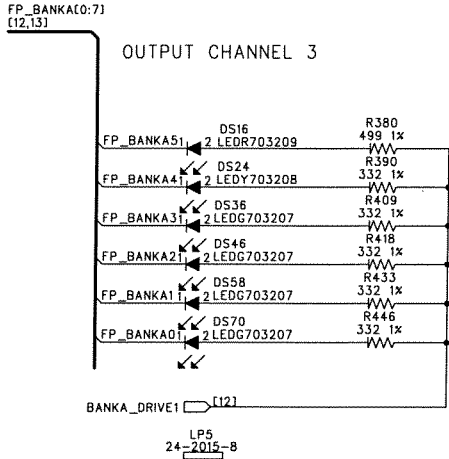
FP_BANKA[0:7]
[12,13]

OUTPUT CHANNEL 3

DS16
FP_BANKA5 1 2 LEDR703209
R380
499 1%

DS24
FP_BANKA4 1 2 LEDY703208
R390
332 1%

DS36
FP_BANKA3 1 2 LEDG703207
R409
332 1%

DS46
FP_BANKA2 1 2 LEDG703207
R418
332 1%

DS58
FP_BANKA1 1 2 LEDG703207
R433
332 1%

DS70
FP_BANKA0 1 2 LEDG703207
R446
332 1%

BANKA_DRIVE1 [12]

LP5
24-2015-8